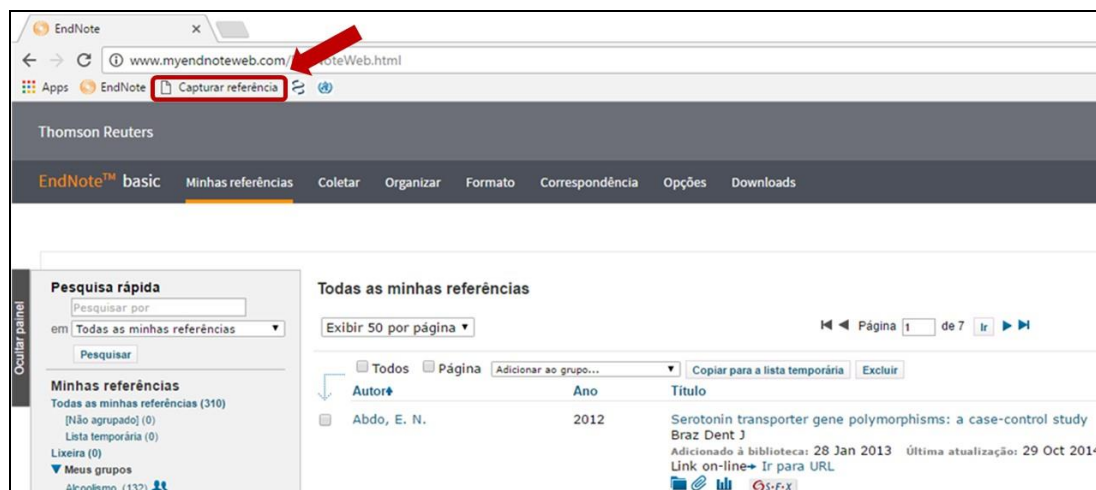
EndNote ×

www.myendnoteweb.com/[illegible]oteWeb.html

Apps EndNote Capturar referência

Thomson Reuters

EndNote™ basic Minhas referências Coletar Organizar Formato Correspondência Opções Downloads

Ocultar painel

Pesquisa rápida
Pesquisar por
em Todas as minhas referências
Pesquisar

Minhas referências
Todas as minhas referências (310)
[Não agrupado] (0)
Lista temporária (0)
Lixeira (0)
▼ Meus grupos
Alcoolismo (132)

Todas as minhas referências

Exibir 50 por página

Página 1 de 7 Ir

Todos Página Adicionar ao grupo... Copiar para a lista temporária Excluir

Autor Ano Título

Abdo, E. N. 2012 Serotonin transporter gene polymorphisms: a case-control study
Braz Dent J
Adicionado à biblioteca: 28 Jan 2013 Última atualização: 29 Oct 201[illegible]
Link on-line→ Ir para URL
S·F·X